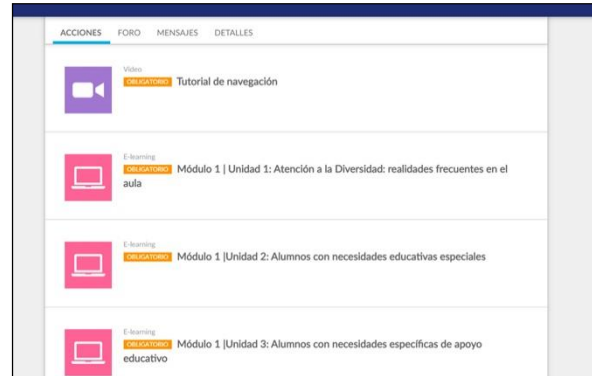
ACCIONES FORO MENSAJES DETALLES

Video
OBLIGATORIO Tutorial de navegación

E-learning
OBLIGATORIO Módulo 1 | Unidad 1: Atención a la Diversidad: realidades frecuentes en el aula

E-learning
OBLIGATORIO Módulo 1 |Unidad 2: Alumnos con necesidades educativas especiales

E-learning
OBLIGATORIO Módulo 1 |Unidad 3: Alumnos con necesidades específicas de apoyo educativo